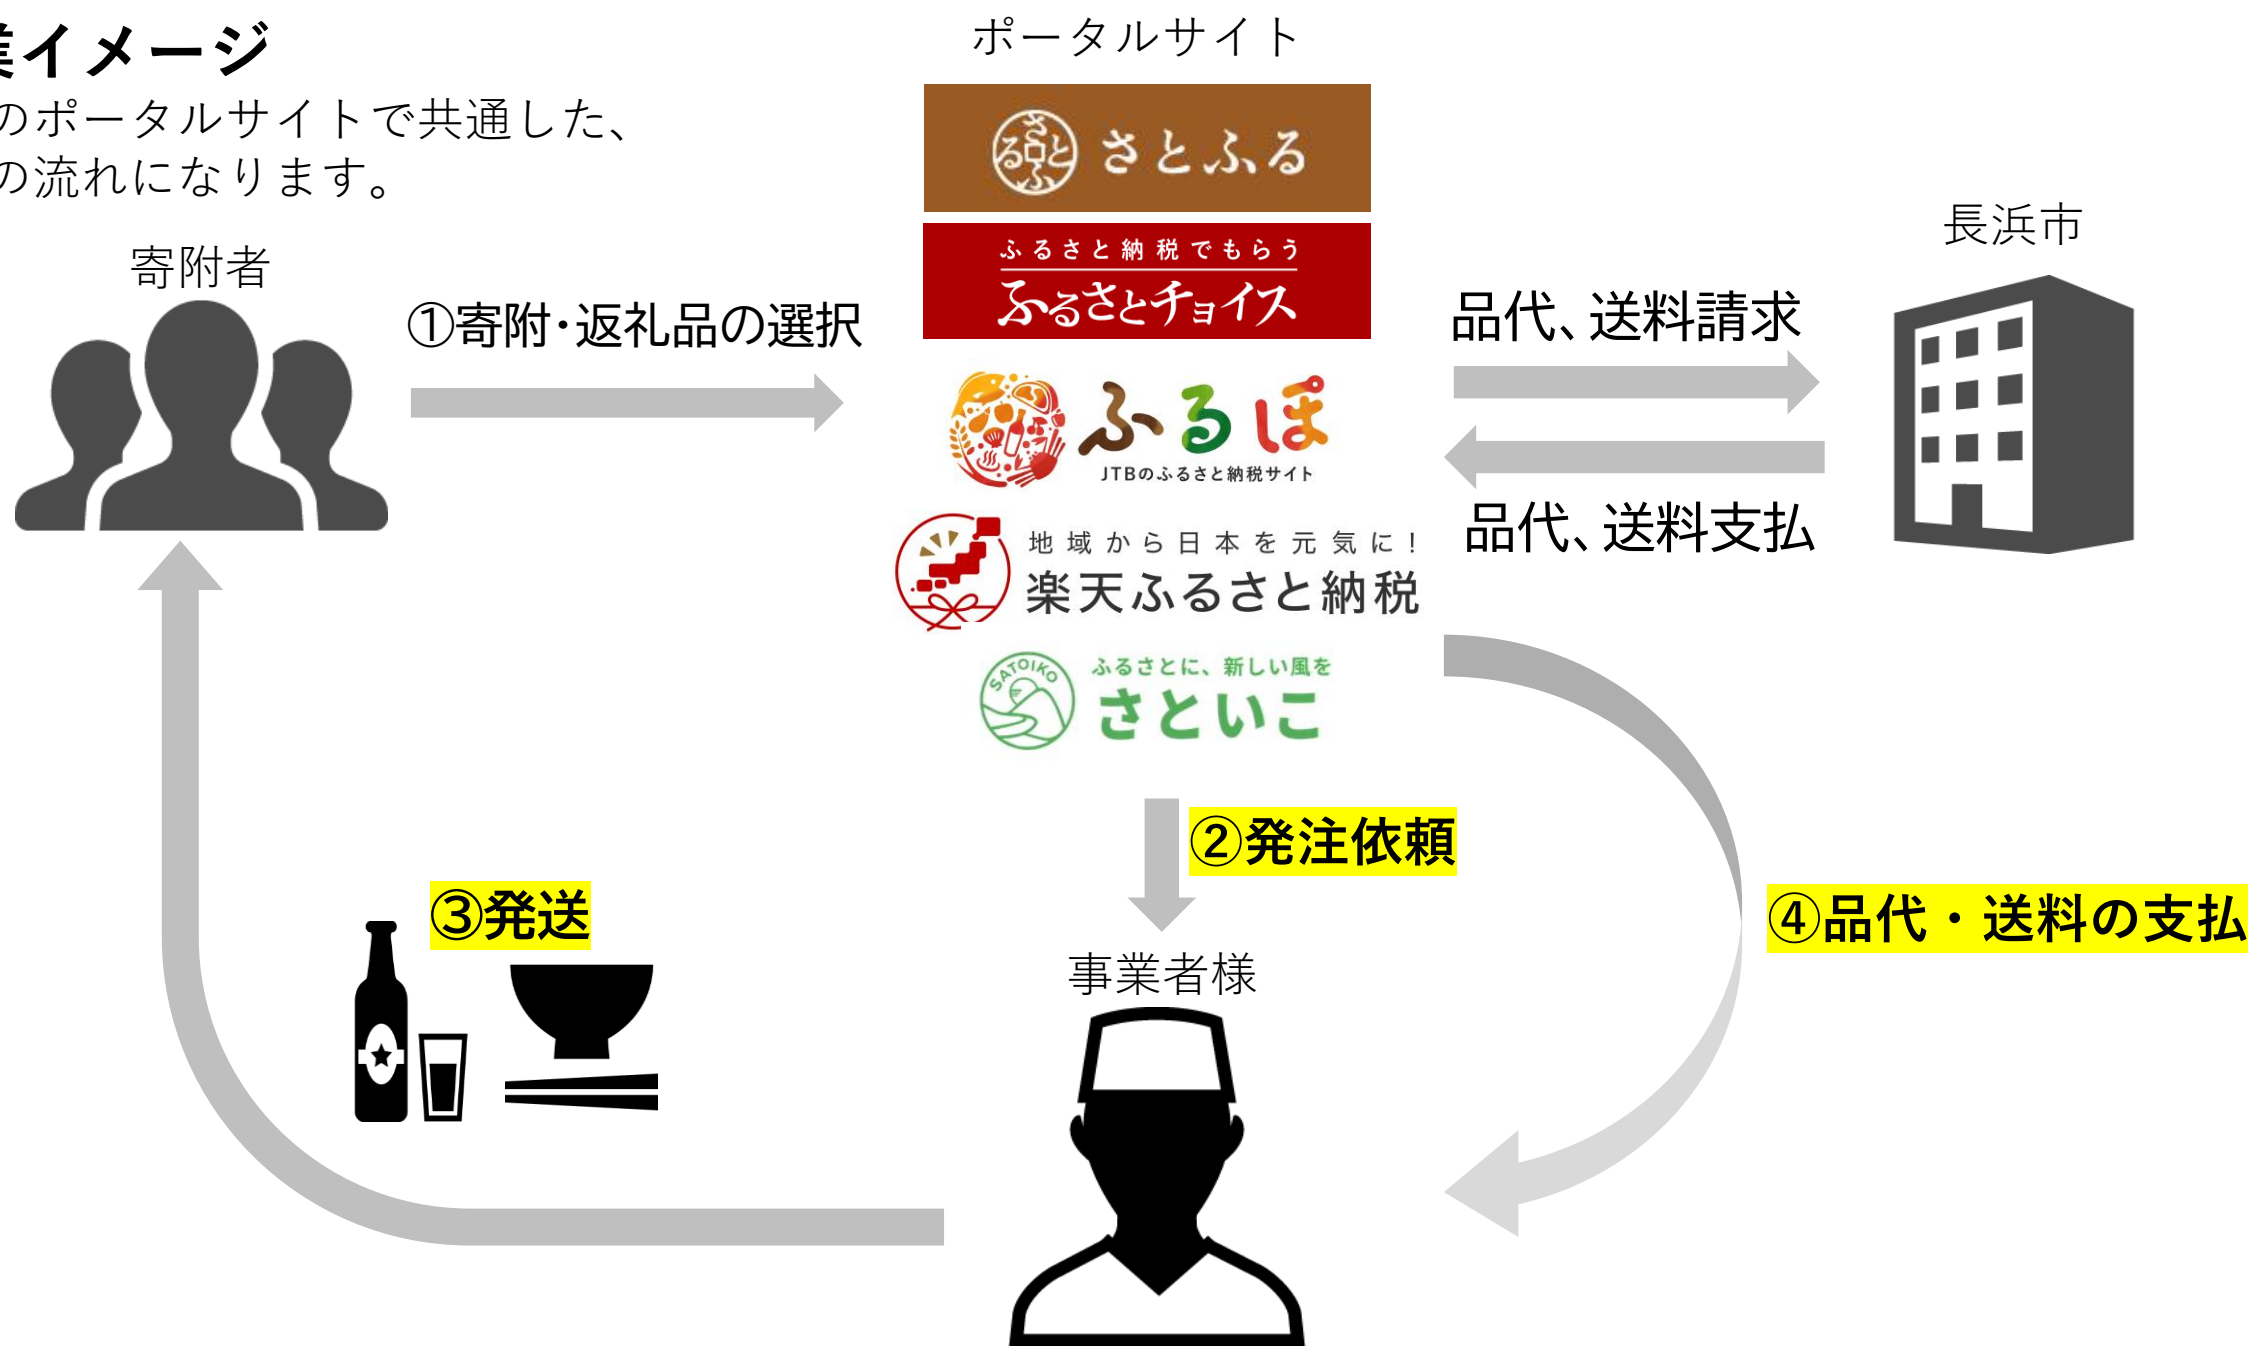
業イメージ
のポータルサイトで共通した、
の流れになります。

ポータルサイト

さとふる

ふるさと納税でもらう
ふるさとチョイス

ふるぽ
JTBのふるさと納税サイト

地域から日本を元気に!
楽天ふるさと納税

ふるさとに、新しい風を
SATOIKO
さといこ

寄附者

①寄附·返礼品の選択

長浜市

品代、送料請求

品代、送料支払

②発注依頼

③発送

④品代・送料の支払

事業者様